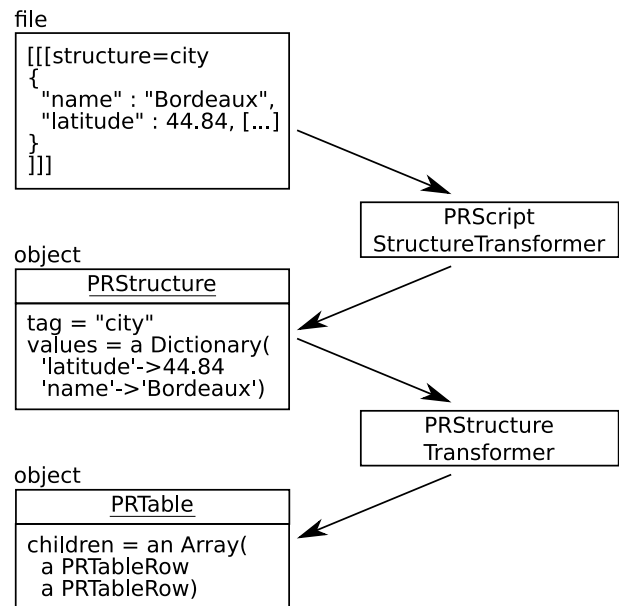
file

[[[structure=city
{
"name" : "Bordeaux",
"latitude" : 44.84, [...]
}
]]]

PRScript
StructureTransformer

object

PRStructure

tag = "city"
values = a Dictionary(
'latitude'->44.84
'name'->'Bordeaux')

PRStructure
Transformer

object

PRTable

children = an Array(
a PRTableRow
a PRTableRow)